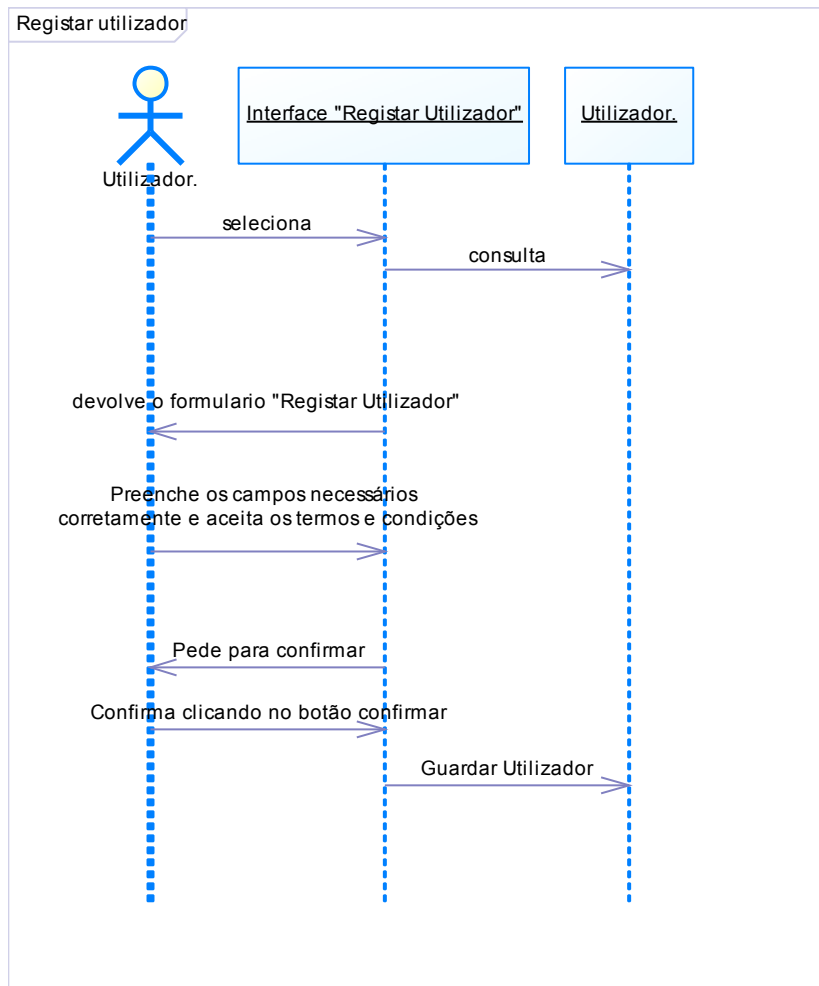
Registar utilizador

Utilizador.

Interface "Registar Utilizador"

Utilizador.

seleciona

consulta

devolve o formulario "Registar Utilizador"

Preenche os campos necessários corretamente e aceita os termos e condições

Pede para confirmar

Confirma clicando no botão confirmar

Guardar Utilizador